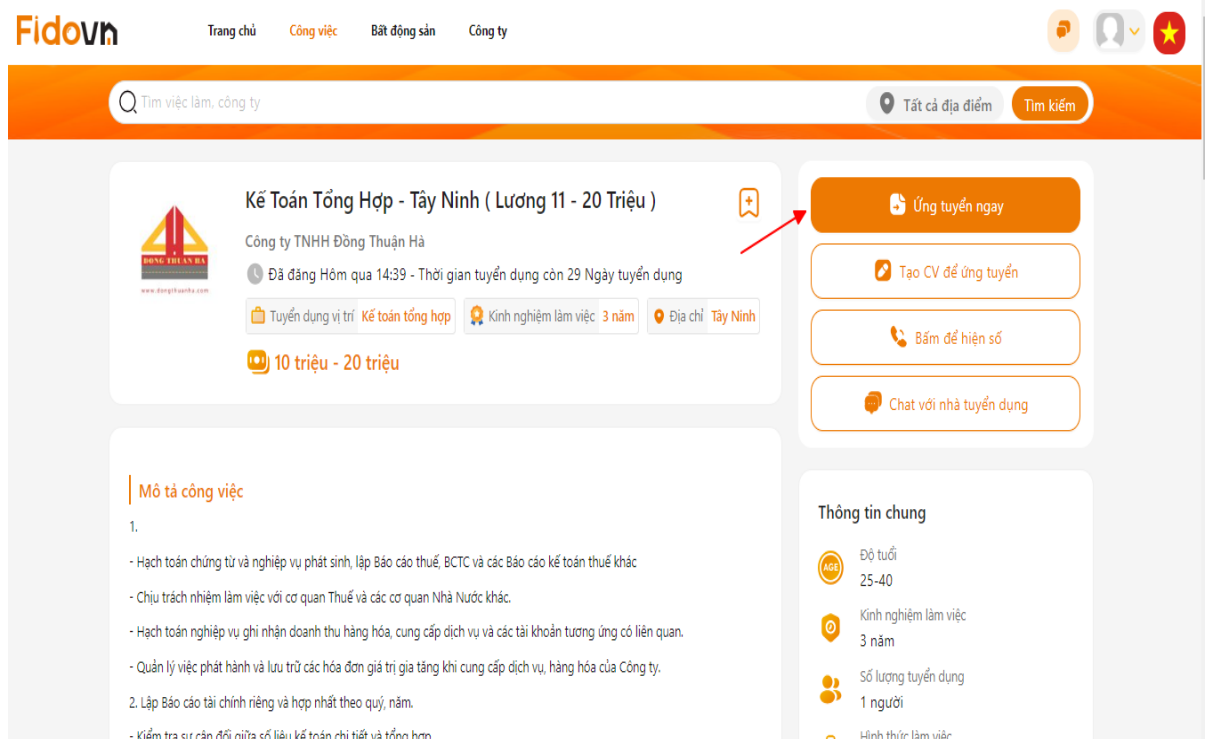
Fidovn

Trang chủ Công việc Bất động sản Công ty

Tìm việc làm, công ty

Tất cả địa điểm

Tìm kiếm

ĐỒNG THUẬN HÀ
www.dongthuanha.com

Kế Toán Tổng Hợp - Tây Ninh ( Lương 11 - 20 Triệu )

Công ty TNHH Đồng Thuận Hà

Đã đăng Hôm qua 14:39 - Thời gian tuyển dụng còn 29 Ngày tuyển dụng

Tuyển dụng vị trí Kế toán tổng hợp

Kinh nghiệm làm việc 3 năm

Địa chỉ Tây Ninh

10 triệu - 20 triệu

Ứng tuyển ngay

Tạo CV để ứng tuyển

Bấm để hiện số

Chat với nhà tuyển dụng

Mô tả công việc

1.

- Hạch toán chứng từ và nghiệp vụ phát sinh, lập Báo cáo thuế, BCTC và các Báo cáo kế toán thuế khác

- Chịu trách nhiệm làm việc với cơ quan Thuế và các cơ quan Nhà Nước khác.

- Hạch toán nghiệp vụ ghi nhận doanh thu hàng hóa, cung cấp dịch vụ và các tài khoản tương ứng có liên quan.

- Quản lý việc phát hành và lưu trữ các hóa đơn giá trị gia tăng khi cung cấp dịch vụ, hàng hóa của Công ty.

2. Lập Báo cáo tài chính riêng và hợp nhất theo quý, năm.

- Kiểm tra sự cân đối giữa số liệu kế toán chi tiết và tổng hợp

Thông tin chung

AGE

Độ tuổi
25-40

Kinh nghiệm làm việc
3 năm

Số lượng tuyển dụng
1 người

Hình thức làm việc